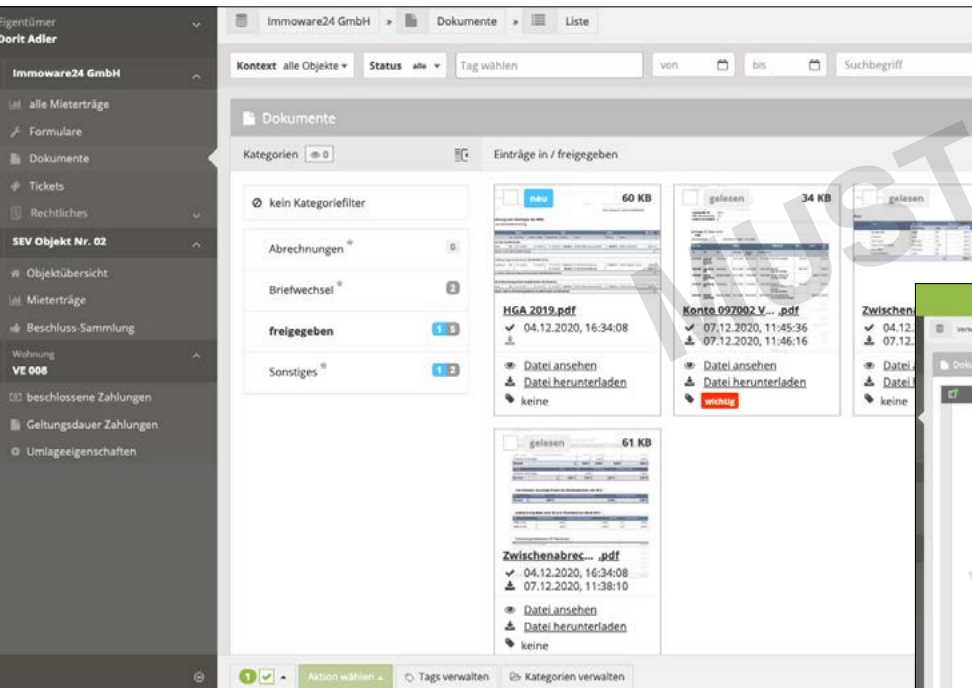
Eigentümer
Dorit Adler

Immoware24 GmbH
alle Mieterträge
Formulare
Dokumente
Tickets
Rechtliches

SEV Objekt Nr. 02
Objektübersicht
Mieterträge
Beschluss-Sammlung

Wohnung
VE 008
beschlossene Zahlungen
Geltungsdauer Zahlungen
Umlageeigenschaften

Immoware24 GmbH » Dokumente » Liste

Kontext alle Objekte ▾ Status alle ▾ Tag wählen von bis Suchbegriff

Dokumente

Kategorien 0

Einträge in / freigegeben

kein Kategoriefilter

Abrechnungen * 0
Briefwechsel * 2
freigegeben 1 5
Sonstiges * 1 2

neu 60 KB
HGA 2019.pdf
04.12.2020, 16:34:08
Datei ansehen
Datei herunterladen
keine

gelesen 34 KB
Konto 097002 V... .pdf
07.12.2020, 11:45:36
07.12.2020, 11:46:16
Datei ansehen
Datei herunterladen
wichtig

gelesen
Zwischen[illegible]
04.12.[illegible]
07.12.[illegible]
Datei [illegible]
Datei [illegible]
keine

gelesen 61 KB
Zwischenabrec... .pdf
04.12.2020, 16:34:08
07.12.2020, 11:38:10
Datei ansehen
Datei herunterladen
keine

MUST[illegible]

1 Aktion wählen Tags verwalten Kategorien verwalten